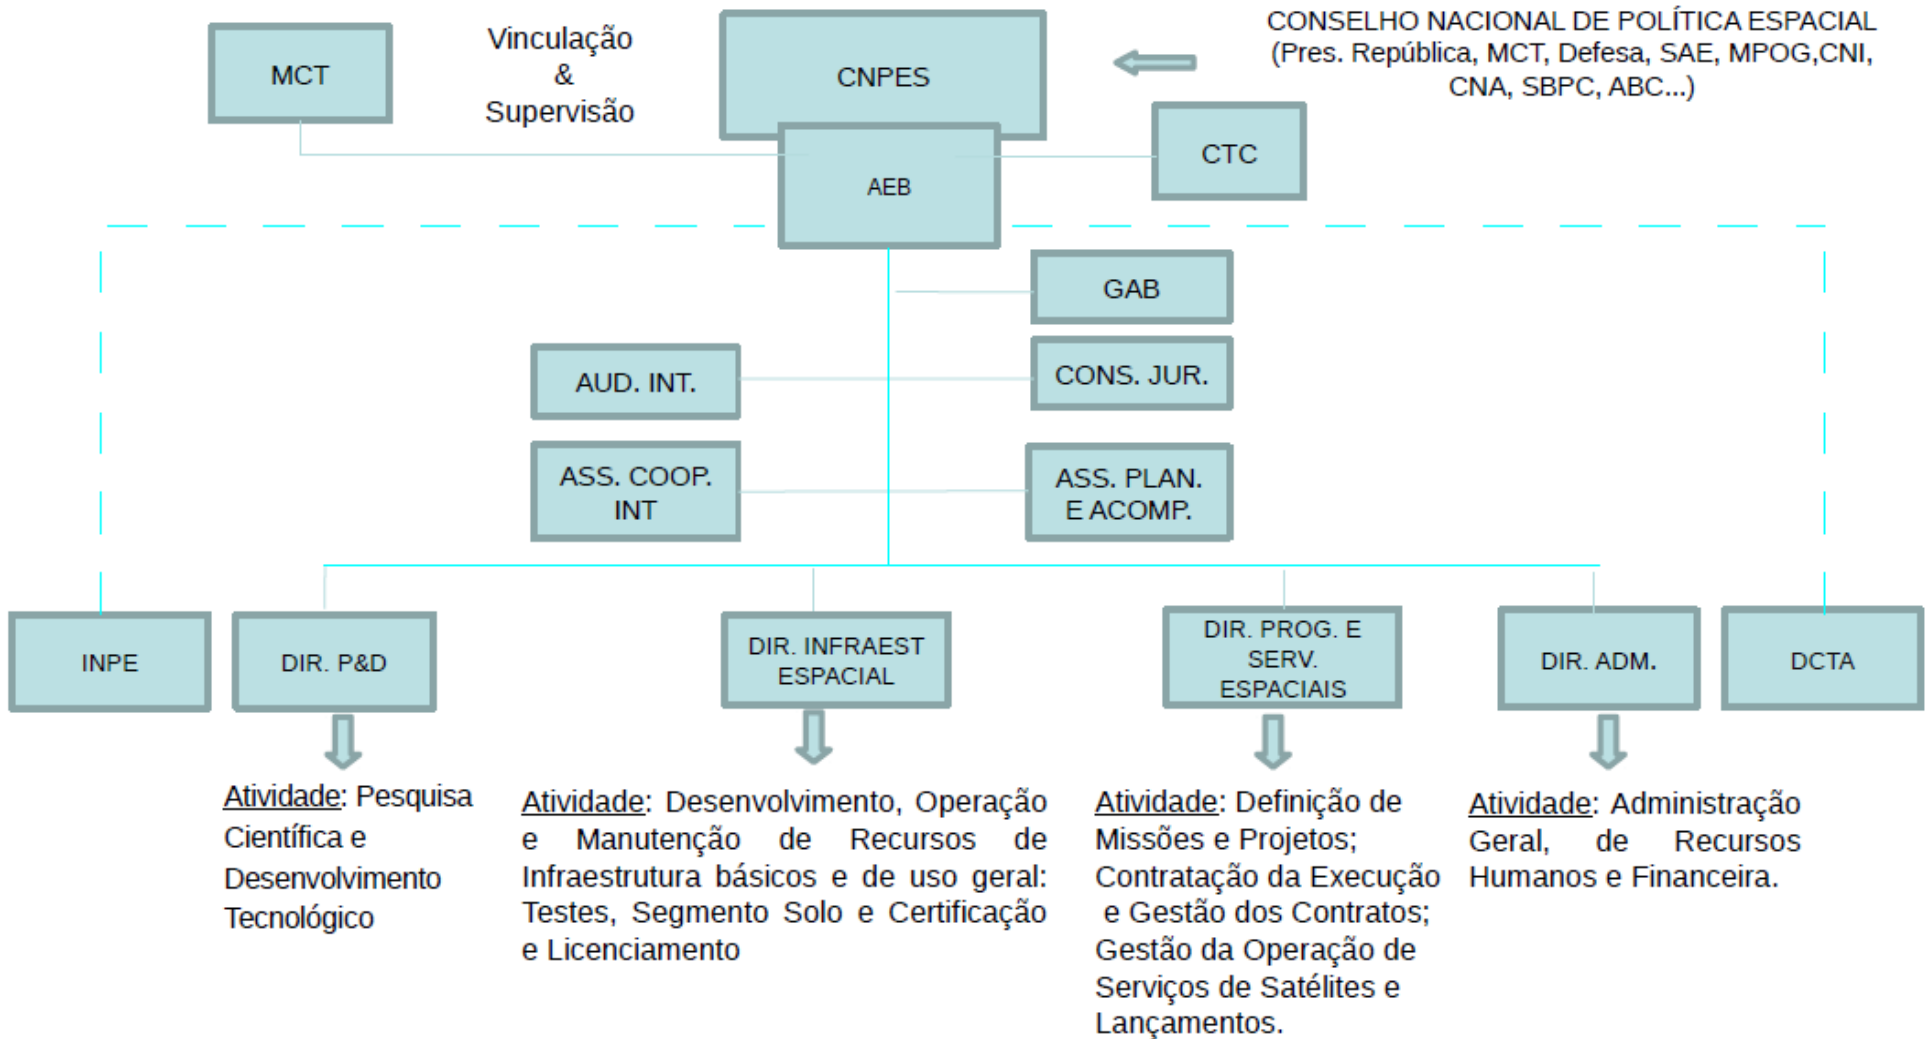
MCT

Vinculação
&
Supervisão

CNPES

CONSELHO NACIONAL DE POLÍTICA ESPACIAL
(Pres. República, MCT, Defesa, SAE, MPOG,CNI, CNA, SBPC, ABC...)

AEB

CTC

GAB

AUD. INT.

CONS. JUR.

ASS. COOP. INT

ASS. PLAN. E ACOMP.

INPE

DIR. P&D

DIR. INFRAEST ESPACIAL

DIR. PROG. E SERV. ESPACIAIS

DIR. ADM.

DCTA

Atividade: Pesquisa Científica e Desenvolvimento Tecnológico

Atividade: Desenvolvimento, Operação e Manutenção de Recursos de Infraestrutura básicos e de uso geral: Testes, Segmento Solo e Certificação e Licenciamento

Atividade: Definição de Missões e Projetos; Contratação da Execução e Gestão dos Contratos; Gestão da Operação de Serviços de Satélites e Lançamentos.

Atividade: Administração Geral, de Recursos Humanos e Financeira.